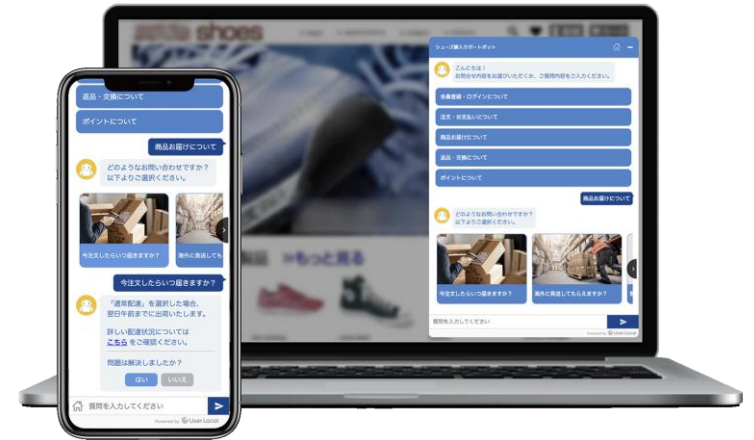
shoes

シューズ購入サポートボット

こんにちは！
お問合せ内容をお選びいただくか、ご質問内容をご入力ください。

会員登録・ログインについて

注文・お支払いについて

商品お届けについて

返品・交換について

ポイントについて

商品お届けについて

どのようなお問い合わせですか？
以下よりご選択ください。

今注文したらいつ届きますか

海外に発送してもらえますか？

質問を入力してください

Powered by UserLocal

>もっと見る

返品・交換について

ポイントについて

商品お届けについて

どのようなお問い合わせですか？
以下よりご選択ください。

今注文したらいつ届きますか

海外に発送してもら

今注文したらいつ届きますか？

「通常配送」を選択した場合、翌日午前までに出荷いたします。

詳しい配送状況については
こちら をご確認ください。

問題は解決しましたか？

はい

いいえ

質問を入力してください

Powered by UserLocal